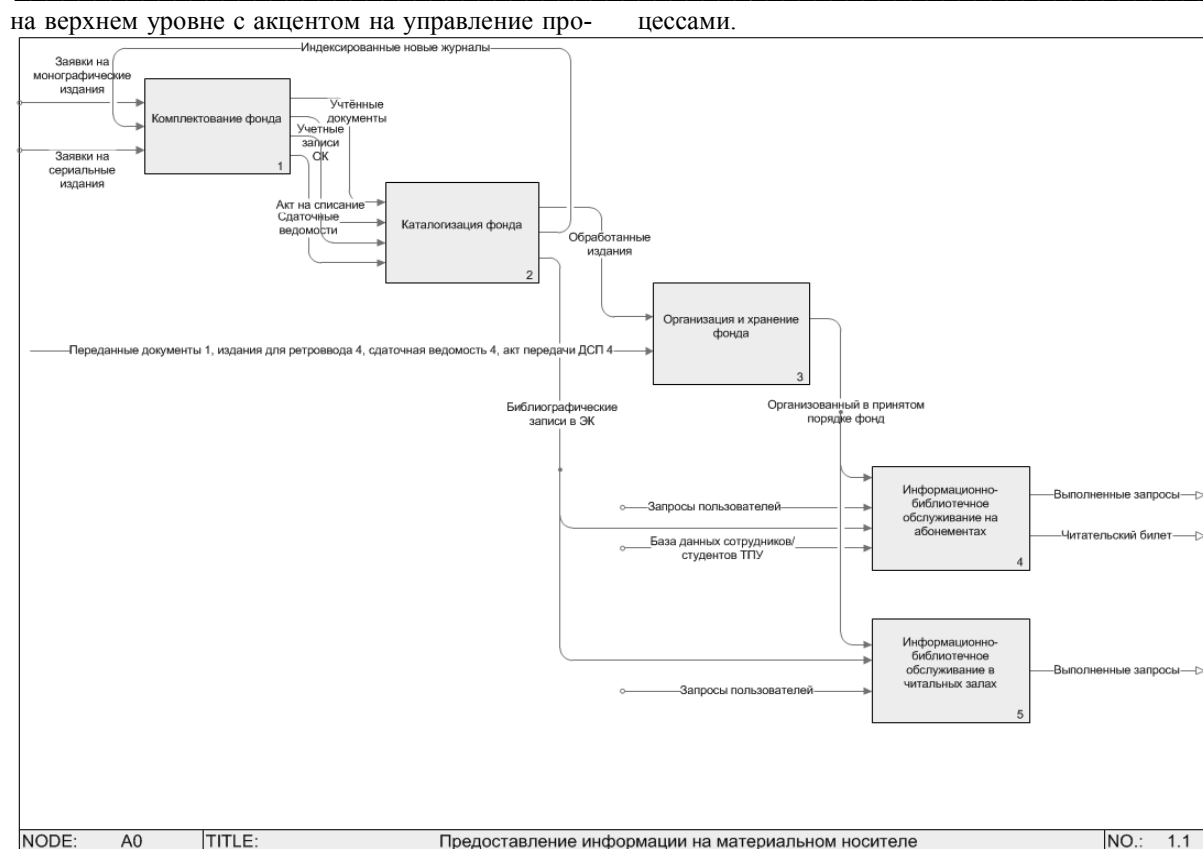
на верхнем уровне с акцентом на управление про-

цессами.

Индексированные новые журналы

Заявки на монографические издания

Заявки на сериальные издания

Комплектование фонда

1

Учтённые документы

Учетные записи СК

Акт на списание

Сдаточные ведомости

Каталогизация фонда

2

Обработанные издания

Организация и хранение фонда

3

Переданные документы 1, издания для ретроввода 4, сдаточная ведомость 4, акт передачи ДСП 4

Библиографические записи в ЭК

Организованный в принятом порядке фонд

Запросы пользователей

База данных сотрудников/ студентов ТПУ

Информационно-библиотечное обслуживание на абонементах

4

Выполненные запросы

Читательский билет

Информационно-библиотечное обслуживание в читальных залах

5

Запросы пользователей

Выполненные запросы

| NODE: | A0 | TITLE: | Предоставление информации на материальном носителе | NO.: | 1.1 |
|---|---|---|---|---|---|